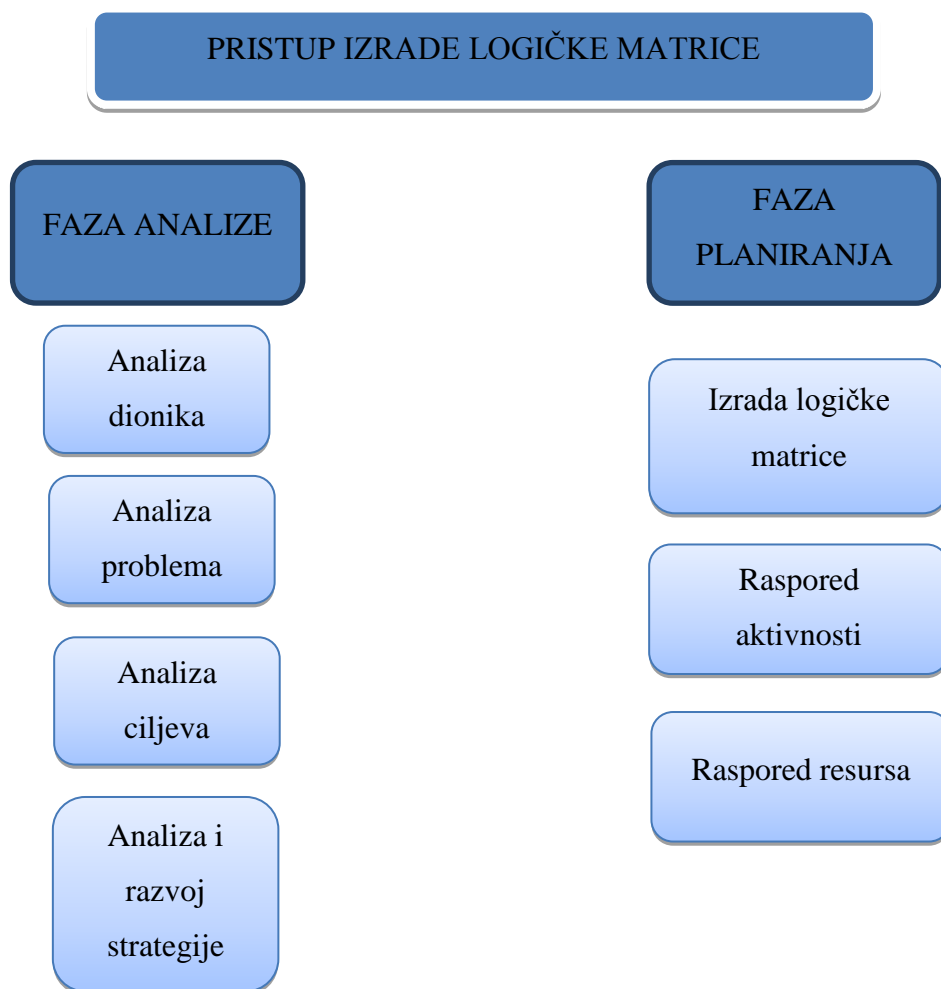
PRISTUP IZRADE LOGIČKE MATRICE

FAZA ANALIZE

Analiza dionika

Analiza problema

Analiza ciljeva

Analiza i razvoj strategije

FAZA PLANIRANJA

Izrada logičke matrice

Raspored aktivnosti

Raspored resursa